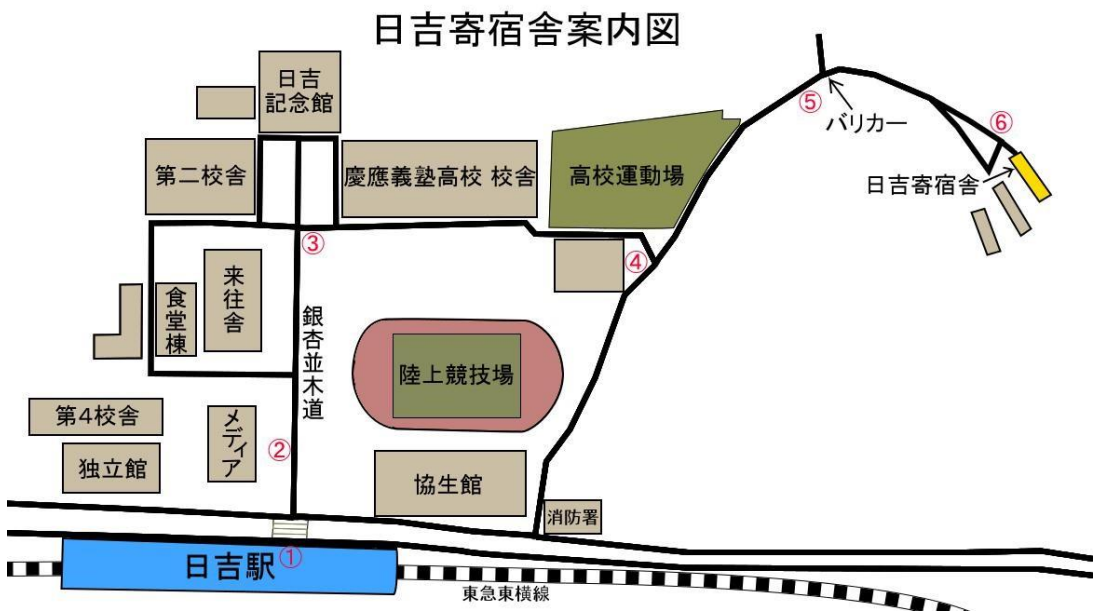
日吉寄宿舎案内図

日吉記念館

第二校舎

慶應義塾高校 校舎

高校運動場

⑤

バリカー

⑥

日吉寄宿舎

③

④

来往舎

食堂棟

銀杏並木道

陸上競技場

第4校舎

メディア

②

独立館

協生館

消防署

日吉駅①

東急東横線